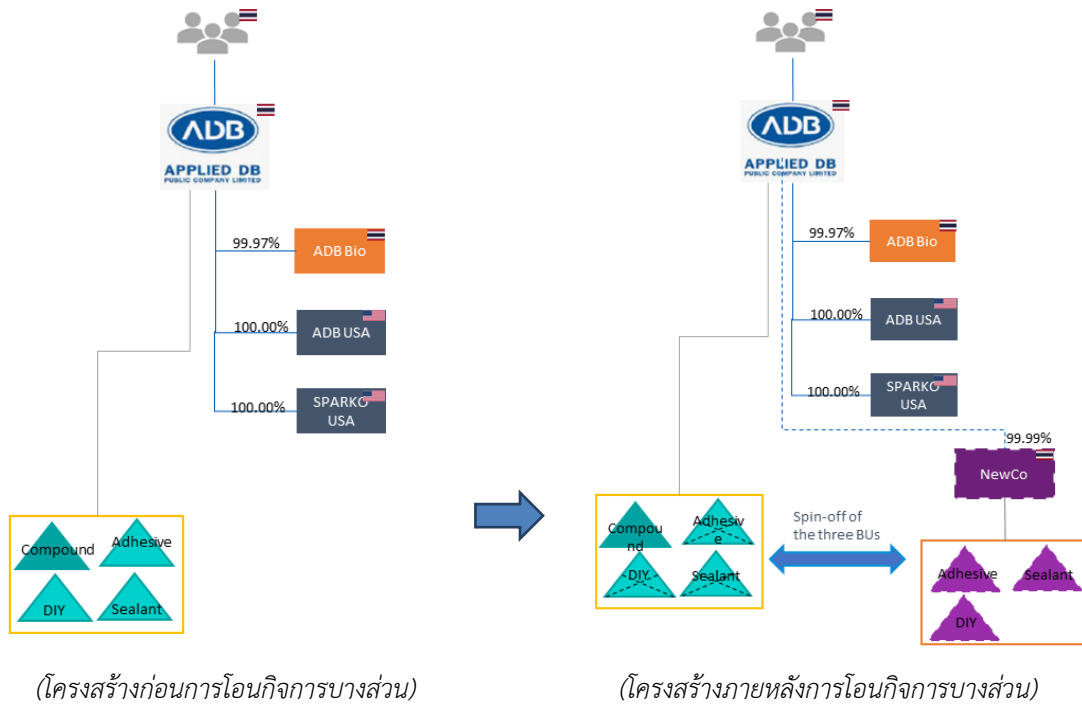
ADB
APPLIED DB
PUBLIC COMPANY LIMITED

99.97% ADB Bio

100.00% ADB USA

100.00% SPARKO USA

Compound
Adhesive
DIY
Sealant

(โครงสร้างก่อนการโอนกิจการบางส่วน)

ADB
APPLIED DB
PUBLIC COMPANY LIMITED

99.97% ADB Bio

100.00% ADB USA

100.00% SPARKO USA

99.99% NewCo

Compound
Adhesive
DIY
Sealant

Spin-off of the three BUs

Adhesive
Sealant
DIY

(โครงสร้างภายหลังการโอนกิจการบางส่วน)